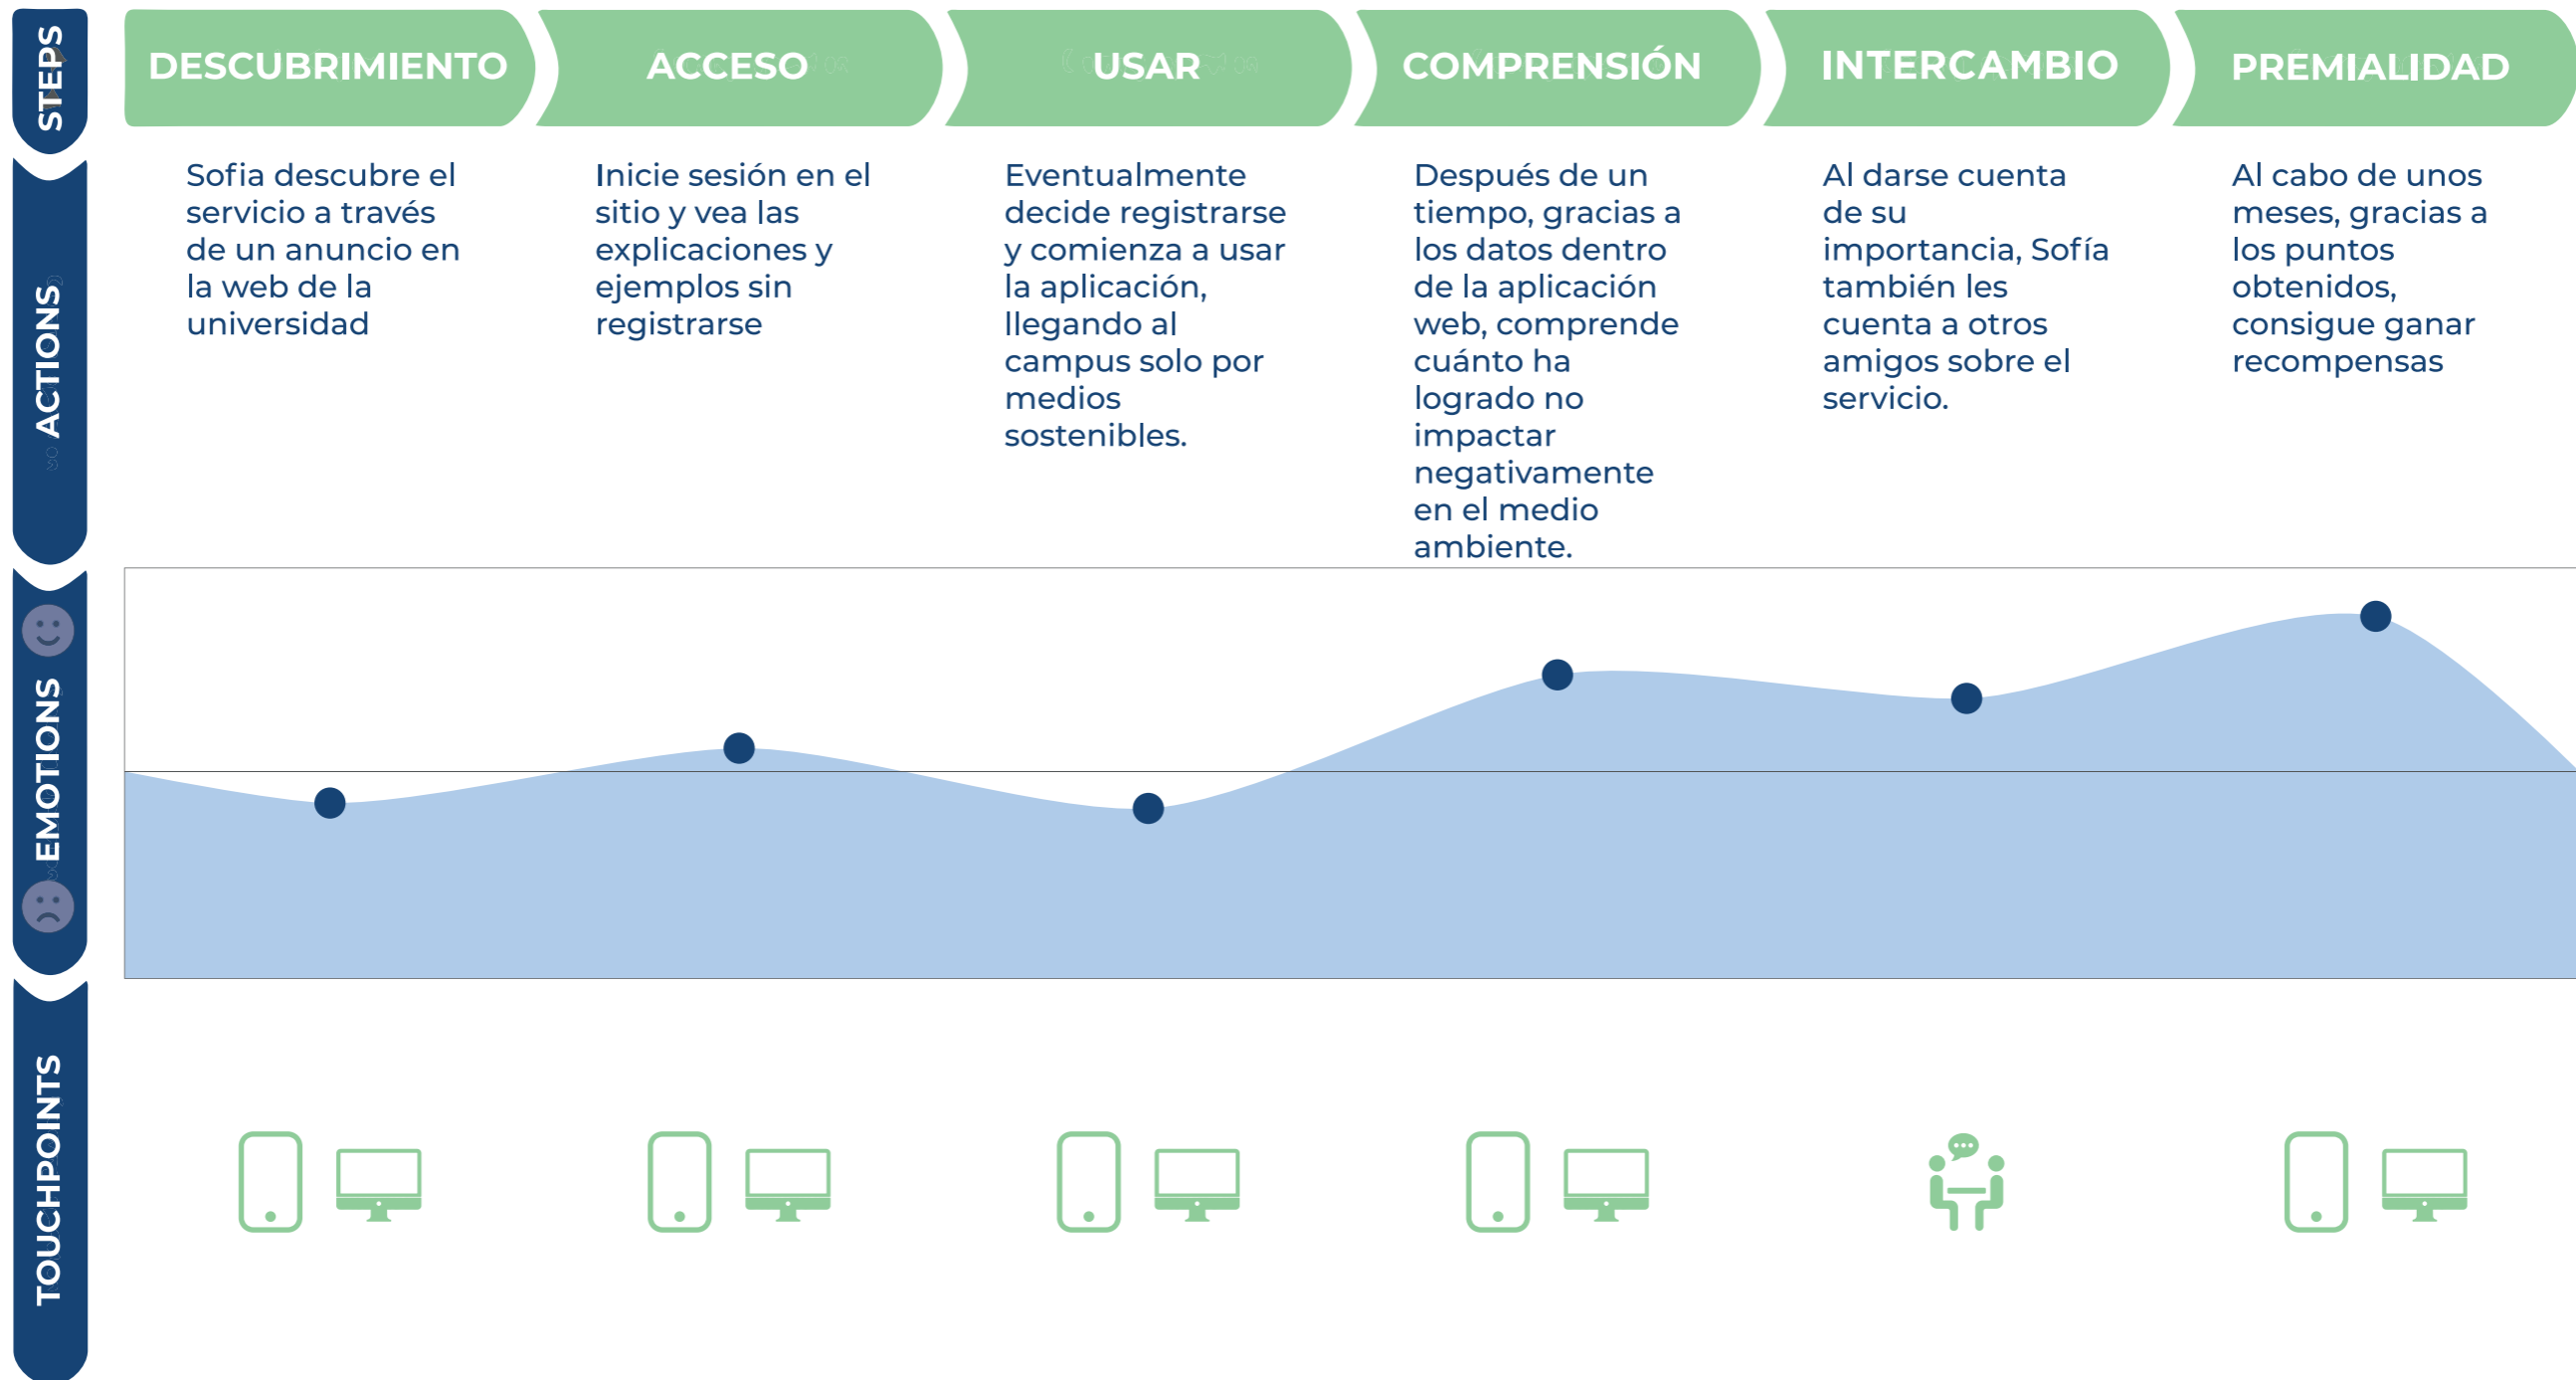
STEPS

DESCUBRIMIENTO

ACCESO

USAR

COMPRENSIÓN

INTERCAMBIO

PREMIALIDAD

ACTIONS

Sofia descubre el servicio a través de un anuncio en la web de la universidad

Inicie sesión en el sitio y vea las explicaciones y ejemplos sin registrarse

Eventualmente decide registrarse y comienza a usar la aplicación, llegando al campus solo por medios sostenibles.

Después de un tiempo, gracias a los datos dentro de la aplicación web, comprende cuánto ha logrado no impactar negativamente en el medio ambiente.

Al darse cuenta de su importancia, Sofía también les cuenta a otros amigos sobre el servicio.

Al cabo de unos meses, gracias a los puntos obtenidos, consigue ganar recompensas

EMOTIONS

TOUCHPOINTS